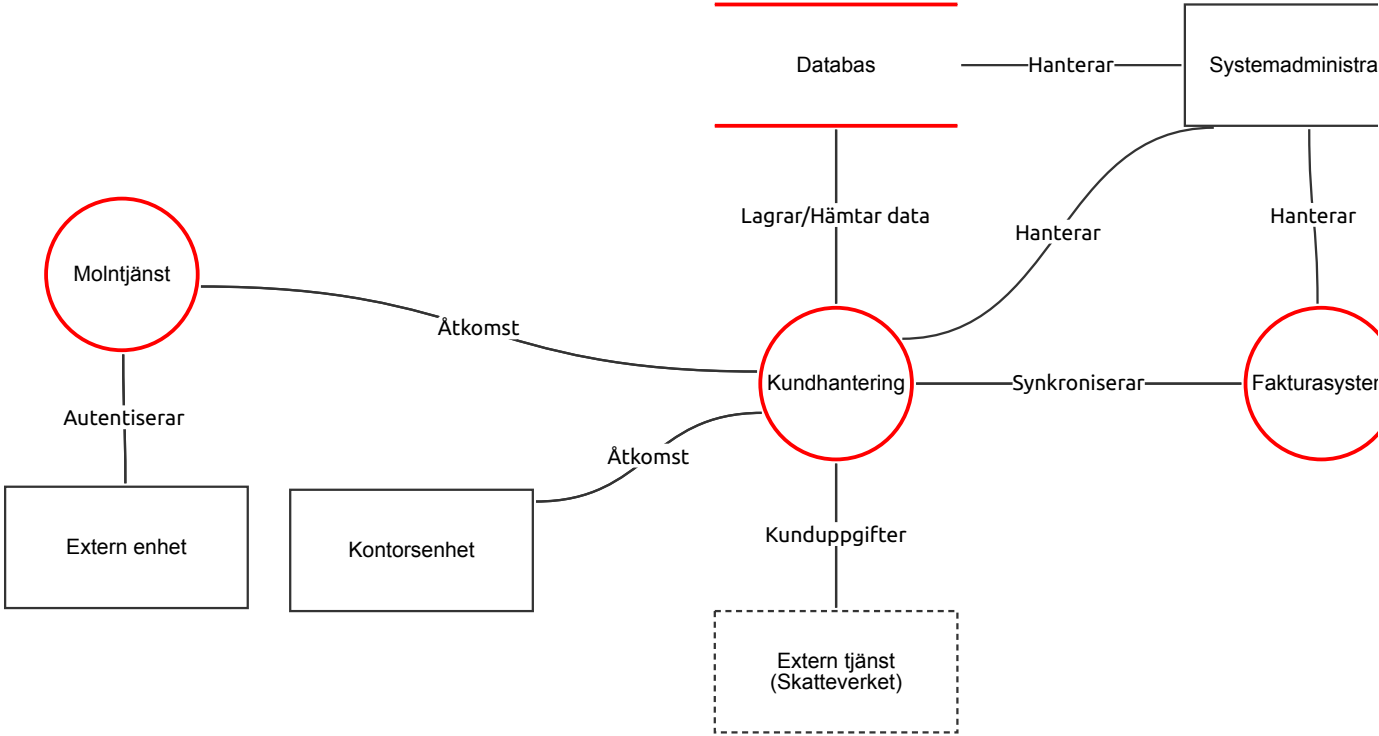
Databas

Hanterar

Systemadministra

Lagrar/Hämtar data

Hanterar

Hanterar

Molntjänst

Åtkomst

Kundhantering

Synkroniserar

Fakturasyster

Autentiserar

Åtkomst

Extern enhet

Kontorsenhet

Kunduppgifter

Extern tjänst (Skatteverket)